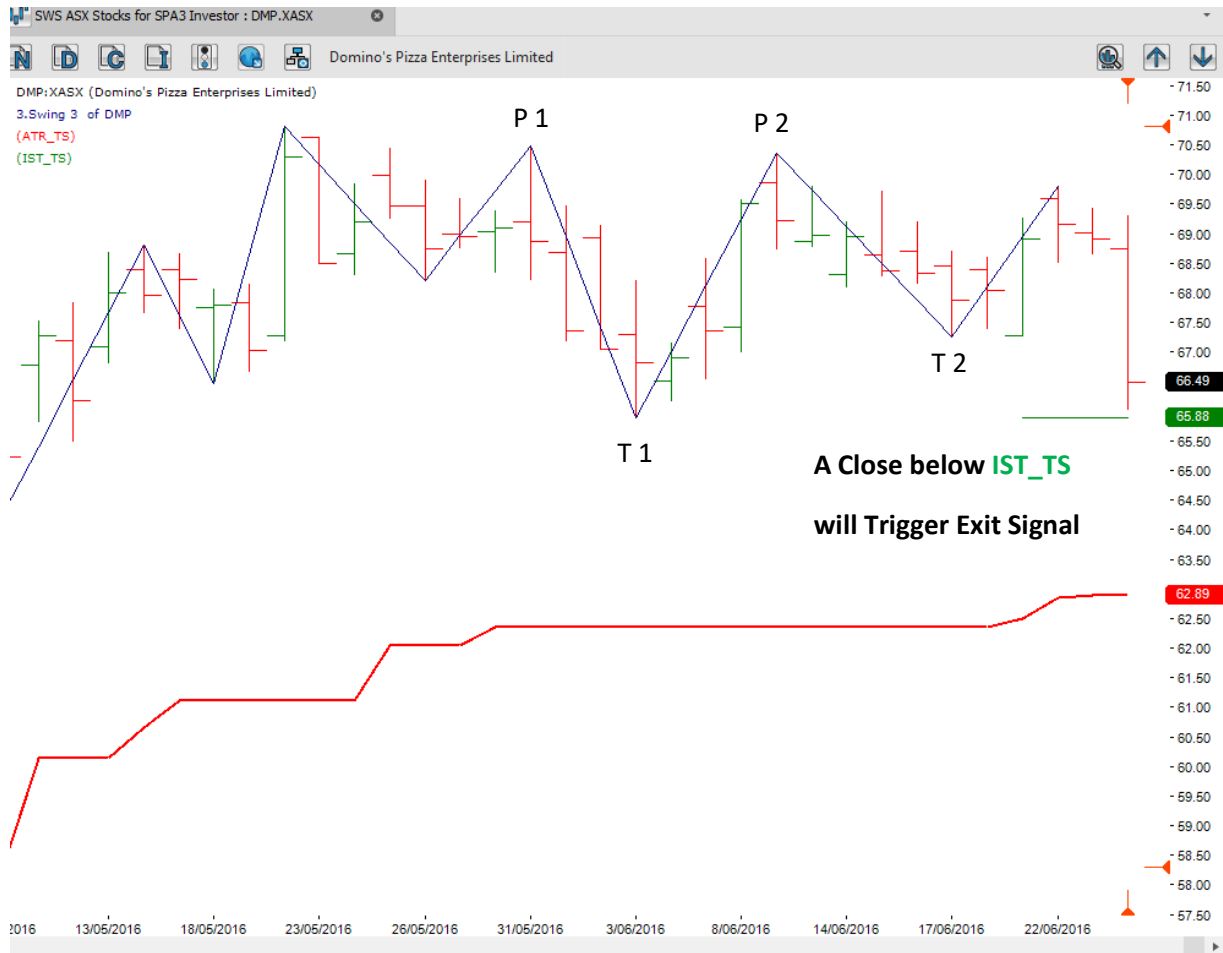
SWS ASX Stocks for SPA3 Investor : DMP.XASX

Domino's Pizza Enterprises Limited

DMP:XASX (Domino's Pizza Enterprises Limited)
3.Swing 3 of DMP
(ATR_TS)
(IST_TS)

P 1
P 2
T 1
T 2

A Close below IST_TS

will Trigger Exit Signal

71.50
71.00
70.50
70.00
69.50
69.00
68.50
68.00
67.50
67.00
66.49
65.88
65.50
65.00
64.50
64.00
63.50
62.89
62.50
62.00
61.50
61.00
60.50
60.00
59.50
59.00
58.50
58.00
57.50

2016
13/05/2016
18/05/2016
23/05/2016
26/05/2016
31/05/2016
3/06/2016
8/06/2016
14/06/2016
17/06/2016
22/06/2016